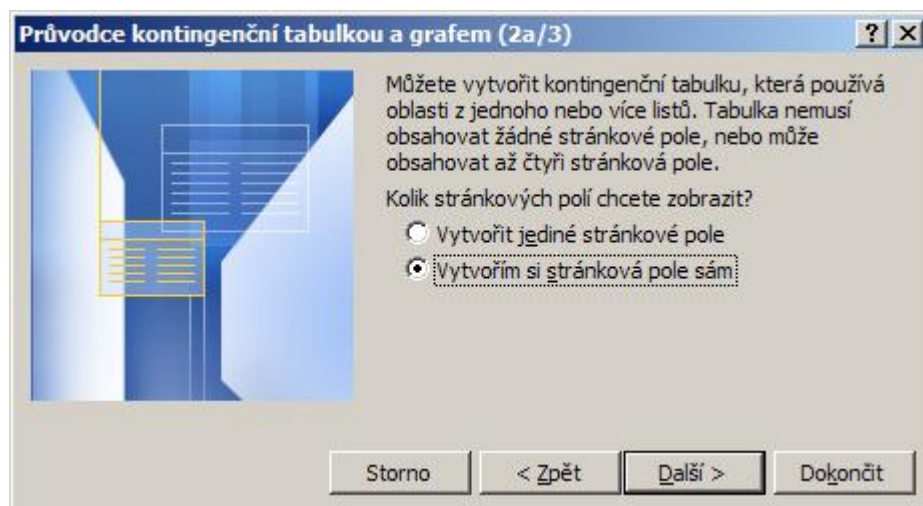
Průvodce kontingenční tabulkou a grafem (2a/3)

?

Můžete vytvořit kontingenční tabulku, která používá oblasti z jednoho nebo více listů. Tabulka nemusí obsahovat žádné stránkové pole, nebo může obsahovat až čtyři stránková pole.

Kolik stránkových polí chcete zobrazit?

Vytvořit jediné stránkové pole

Vytvořím si stránková pole sám

Storno

< Zpět

Další >

Dokončit